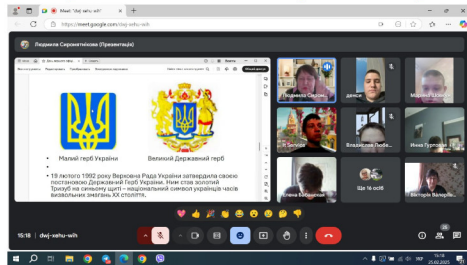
Meet: "dwj-xehu-wih"

https://meet.google.com/dwj-xehu-wih

Людмила Скрипетникова (Презентація)

Малий герб України

Великий Державний герб

• 19 лютого 1992 року Верховна Рада України затвердила своєю постановою Державний Герб України. Ним став золотий Тризуб на синьому щиті – національний символ українців часів визвольних змагань ХХ століття.

Людмила Скрип...

денис

Максим Бодай

Ib Service

Владислав Любе...

Инна Гуртова...

Алена Бабенков...

Ще 16 осіб

Вікторія Велорб...

15:18 | dwj-xehu-wih

26

15:18
25.02.2021